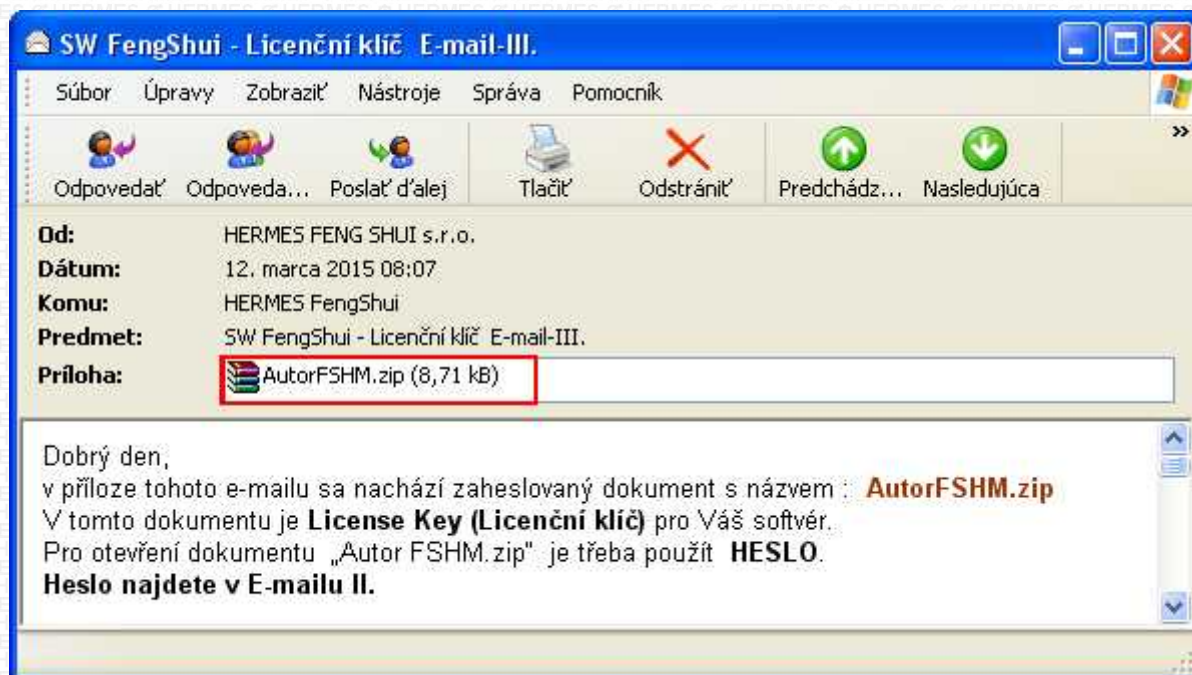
SW FengShui - Licenční klíč E-mail-III.

Súbor Úpravy Zobraziť Nástroje Správa Pomocník

Odpovedať Odpoveda... Poslať ďalej Tlačiť Odstrániť Predchádz... Nasledujúca

Od: HERMES FENG SHUI s.r.o.
Dátum: 12. marca 2015 08:07
Komu: HERMES FengShui
Predmet: SW FengShui - Licenční klíč E-mail-III.
Príloha: AutorFSHM.zip (8,71 kB)

Dobrý den,
v příloze tohoto e-mailu sa nachází zaheslovaný dokument s názvem : **AutorFSHM.zip**
V tomto dokumentu je **License Key (Licenční klíč)** pro Váš softvér.
Pro otevření dokumentu „Autor FSHM.zip" je třeba použít **HESLO**.
**Heslo najdete v E-mailu II.**